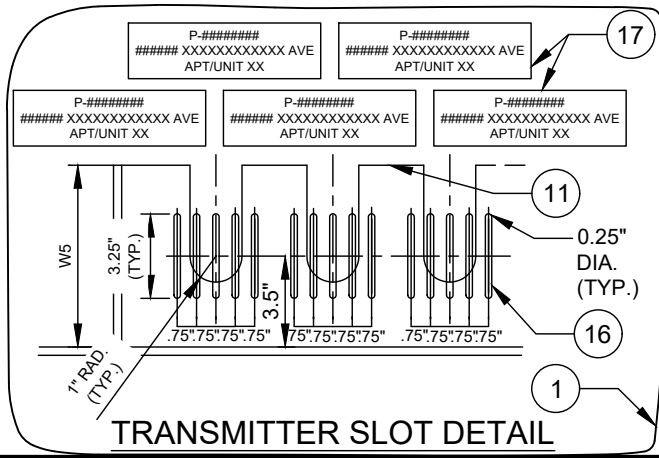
P-########
###### XXXXXXXXXXXX AVE
APT/UNIT XX

P-########
###### XXXXXXXXXXXX AVE
APT/UNIT XX

17

P-########
###### XXXXXXXXXXXX AVE
APT/UNIT XX

P-########
###### XXXXXXXXXXXX AVE
APT/UNIT XX

P-########
###### XXXXXXXXXXXX AVE
APT/UNIT XX

11

W5

3.25" (TYP.)

0.25" DIA. (TYP.)

3.5"

.75" .75" .75" .75"

.75" .75" .75" .75"

.75" .75" .75" .75"

16

1" RAD. (TYP.)

1

TRANSMITTER SLOT DETAIL